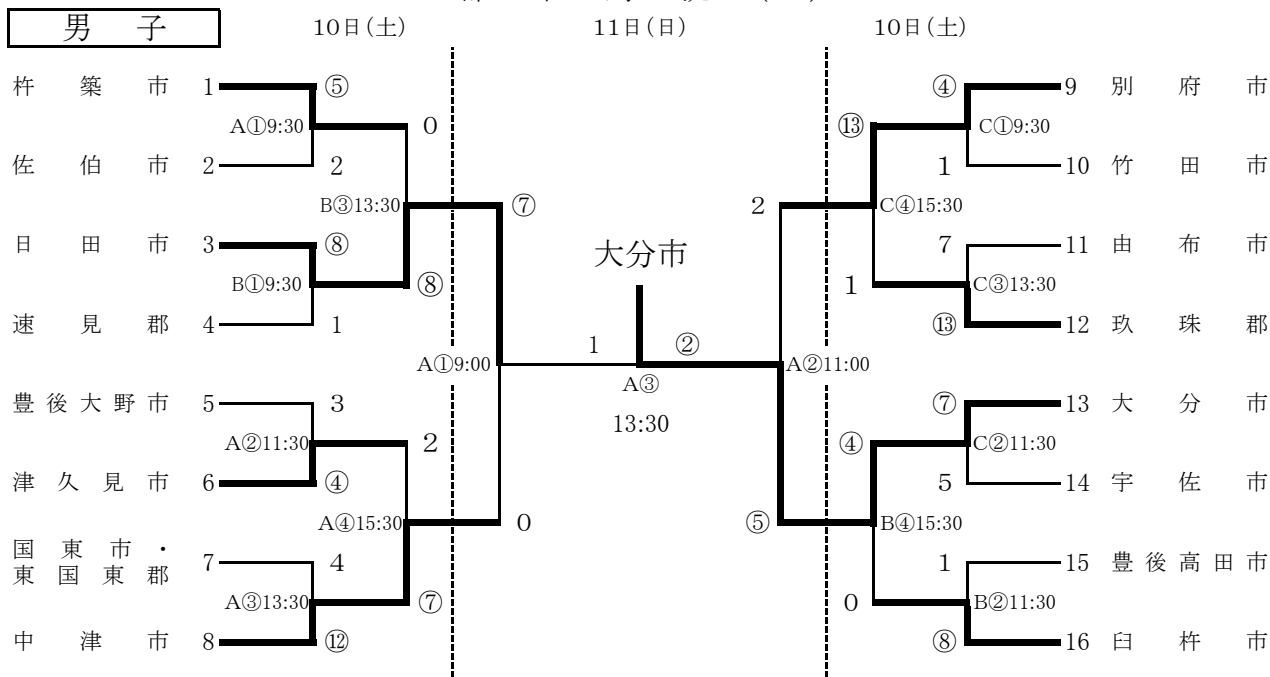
男　子

10日(土)　11日(日)　10日(土)

杵築市 1 ⑤
A①9:30
佐伯市 2 2
0
B③13:30 ⑦
日田市 3 ⑧
B①9:30 ⑧
速見郡 4 1
A①9:00
豊後大野市 5 3
A②11:30 2
津久見市 6 ④
A④15:30 0
国東市・東国東郡 7 4
A③13:30 ⑦
中津市 8 ⑫

大分市
1 ②
A③
13:30

④ 9 別府市
⑬ C①9:30
1 10 竹田市
2 C④15:30
7 11 由布市
1 C③13:30
⑬ 12 玖珠郡
A②11:00
⑦ 13 大分市
④ C②11:30
5 14 宇佐市
⑤ B④15:30
1 15 豊後高田市
0 B②11:30
⑧ 16 臼杵市